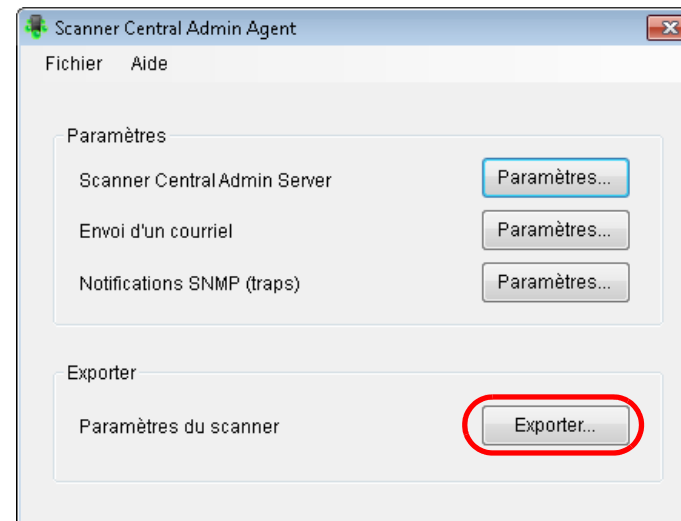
Scanner Central Admin Agent

Fichier Aide

Paramètres

Scanner Central Admin Server Paramètres...

Envoi d'un courriel Paramètres...

Notifications SNMP (traps) Paramètres...

Exporter

Paramètres du scanner Exporter...